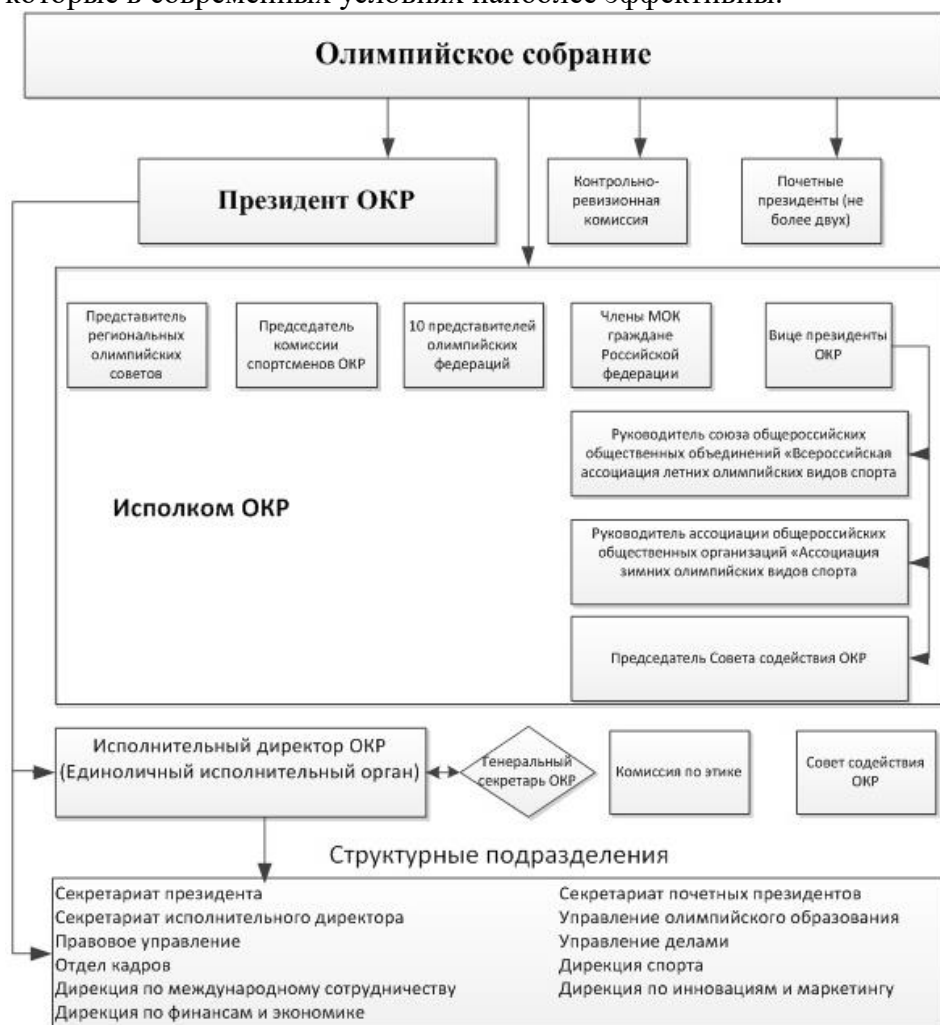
которые в современных условиях наиболее эффективны.

Олимпийское собрание

Президент ОКР

Контрольно-ревизионная комиссия

Почетные президенты (не более двух)

Представитель региональных олимпийских советов

Председатель комиссии спортсменов ОКР

10 представителей олимпийских федераций

Члены МОК граждане Российской федерации

Вице президенты ОКР

Руководитель союза общероссийских общественных объединений «Всероссийская ассоциация летних олимпийских видов спорта

Исполком ОКР

Руководитель ассоциации общероссийских общественных организаций «Ассоциация зимних олимпийских видов спорта

Председатель Совета содействия ОКР

Исполнительный директор ОКР (Единоличный исполнительный орган)

Генеральный секретарь ОКР

Комиссия по этике

Совет содействия ОКР

Структурные подразделения

Секретариат президента
Секретариат исполнительного директора
Правовое управление
Отдел кадров
Дирекция по международному сотрудничеству
Дирекция по финансам и экономике

Секретариат почетных президентов
Управление олимпийского образования
Управление делами
Дирекция спорта
Дирекция по инновациям и маркетингу